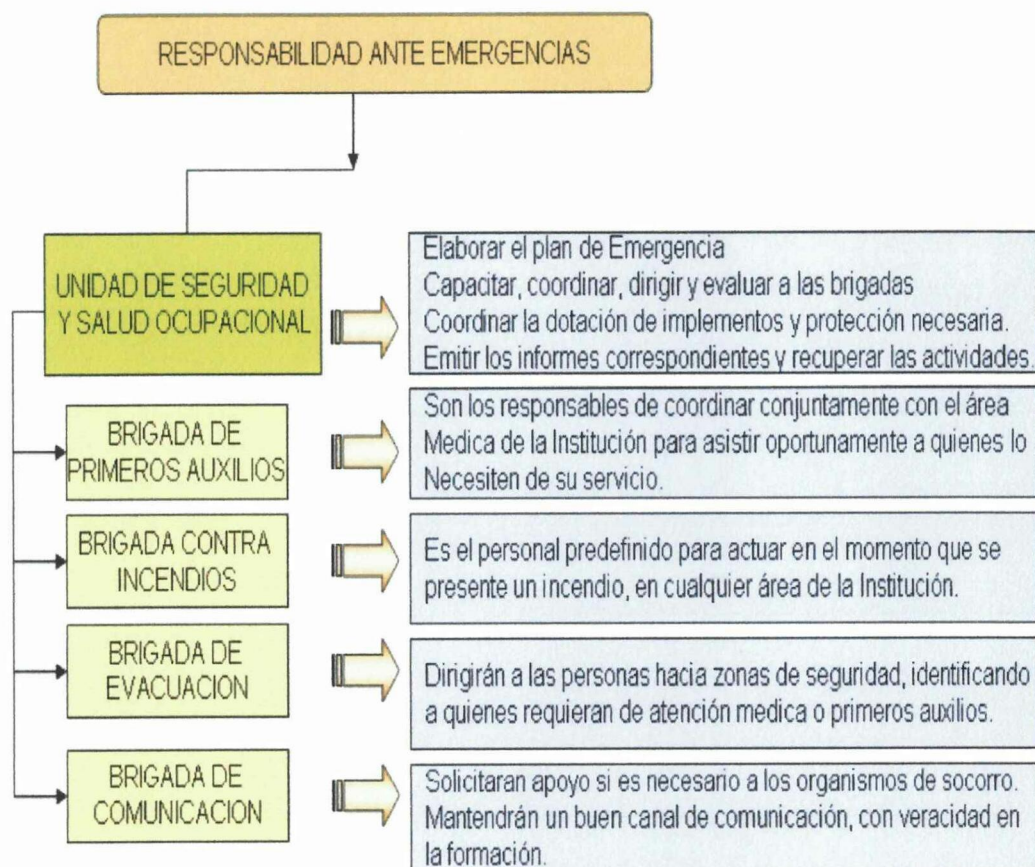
RESPONSABILIDAD ANTE EMERGENCIAS

UNIDAD DE SEGURIDAD Y SALUD OCUPACIONAL

Elaborar el plan de Emergencia
Capacitar, coordinar, dirigir y evaluar a las brigadas
Coordinar la dotación de implementos y protección necesaria.
Emitir los informes correspondientes y recuperar las actividades.

BRIGADA DE PRIMEROS AUXILIOS

Son los responsables de coordinar conjuntamente con el área Medica de la Institución para asistir oportunamente a quienes lo Necesiten de su servicio.

BRIGADA CONTRA INCENDIOS

Es el personal predefinido para actuar en el momento que se presente un incendio, en cualquier área de la Institución.

BRIGADA DE EVACUACION

Dirigirán a las personas hacia zonas de seguridad, identificando a quienes requieran de atención medica o primeros auxilios.

BRIGADA DE COMUNICACION

Solicitaran apoyo si es necesario a los organismos de socorro.
Mantendrán un buen canal de comunicación, con veracidad en la formación.